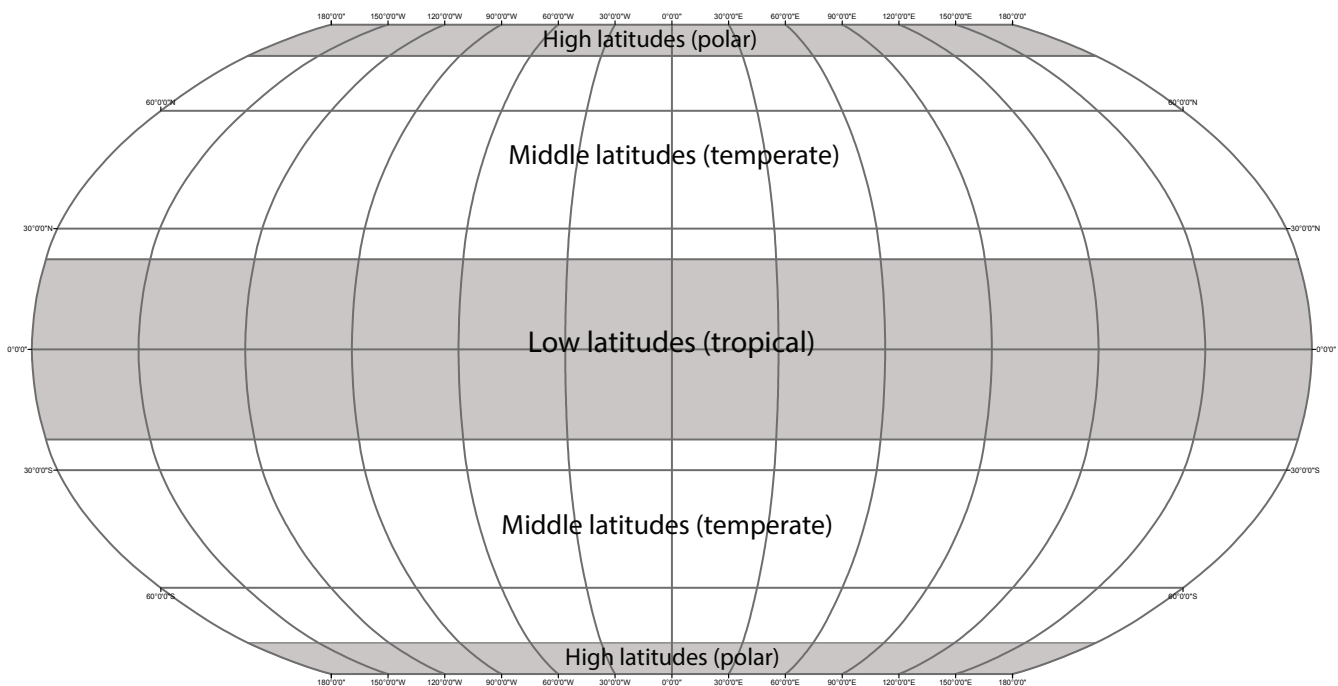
180°0'0" 150°0'0"W 120°0'0"W 90°0'0"W 60°0'0"W 30°0'0"W 0°0'0" 30°0'0"E 60°0'0"E 90°0'0"E 120°0'0"E 150°0'0"E 180°0'0"

High latitudes (polar)

60°0'0"N 60°0'0"N

Middle latitudes (temperate)

30°0'0"N 30°0'0"N

0°0'0" Low latitudes (tropical) 0°0'0"

30°0'0"S 30°0'0"S

Middle latitudes (temperate)

60°0'0"S 60°0'0"S

High latitudes (polar)

180°0'0" 150°0'0"W 120°0'0"W 90°0'0"W 60°0'0"W 30°0'0"W 0°0'0" 30°0'0"E 60°0'0"E 90°0'0"E 120°0'0"E 150°0'0"E 180°0'0"